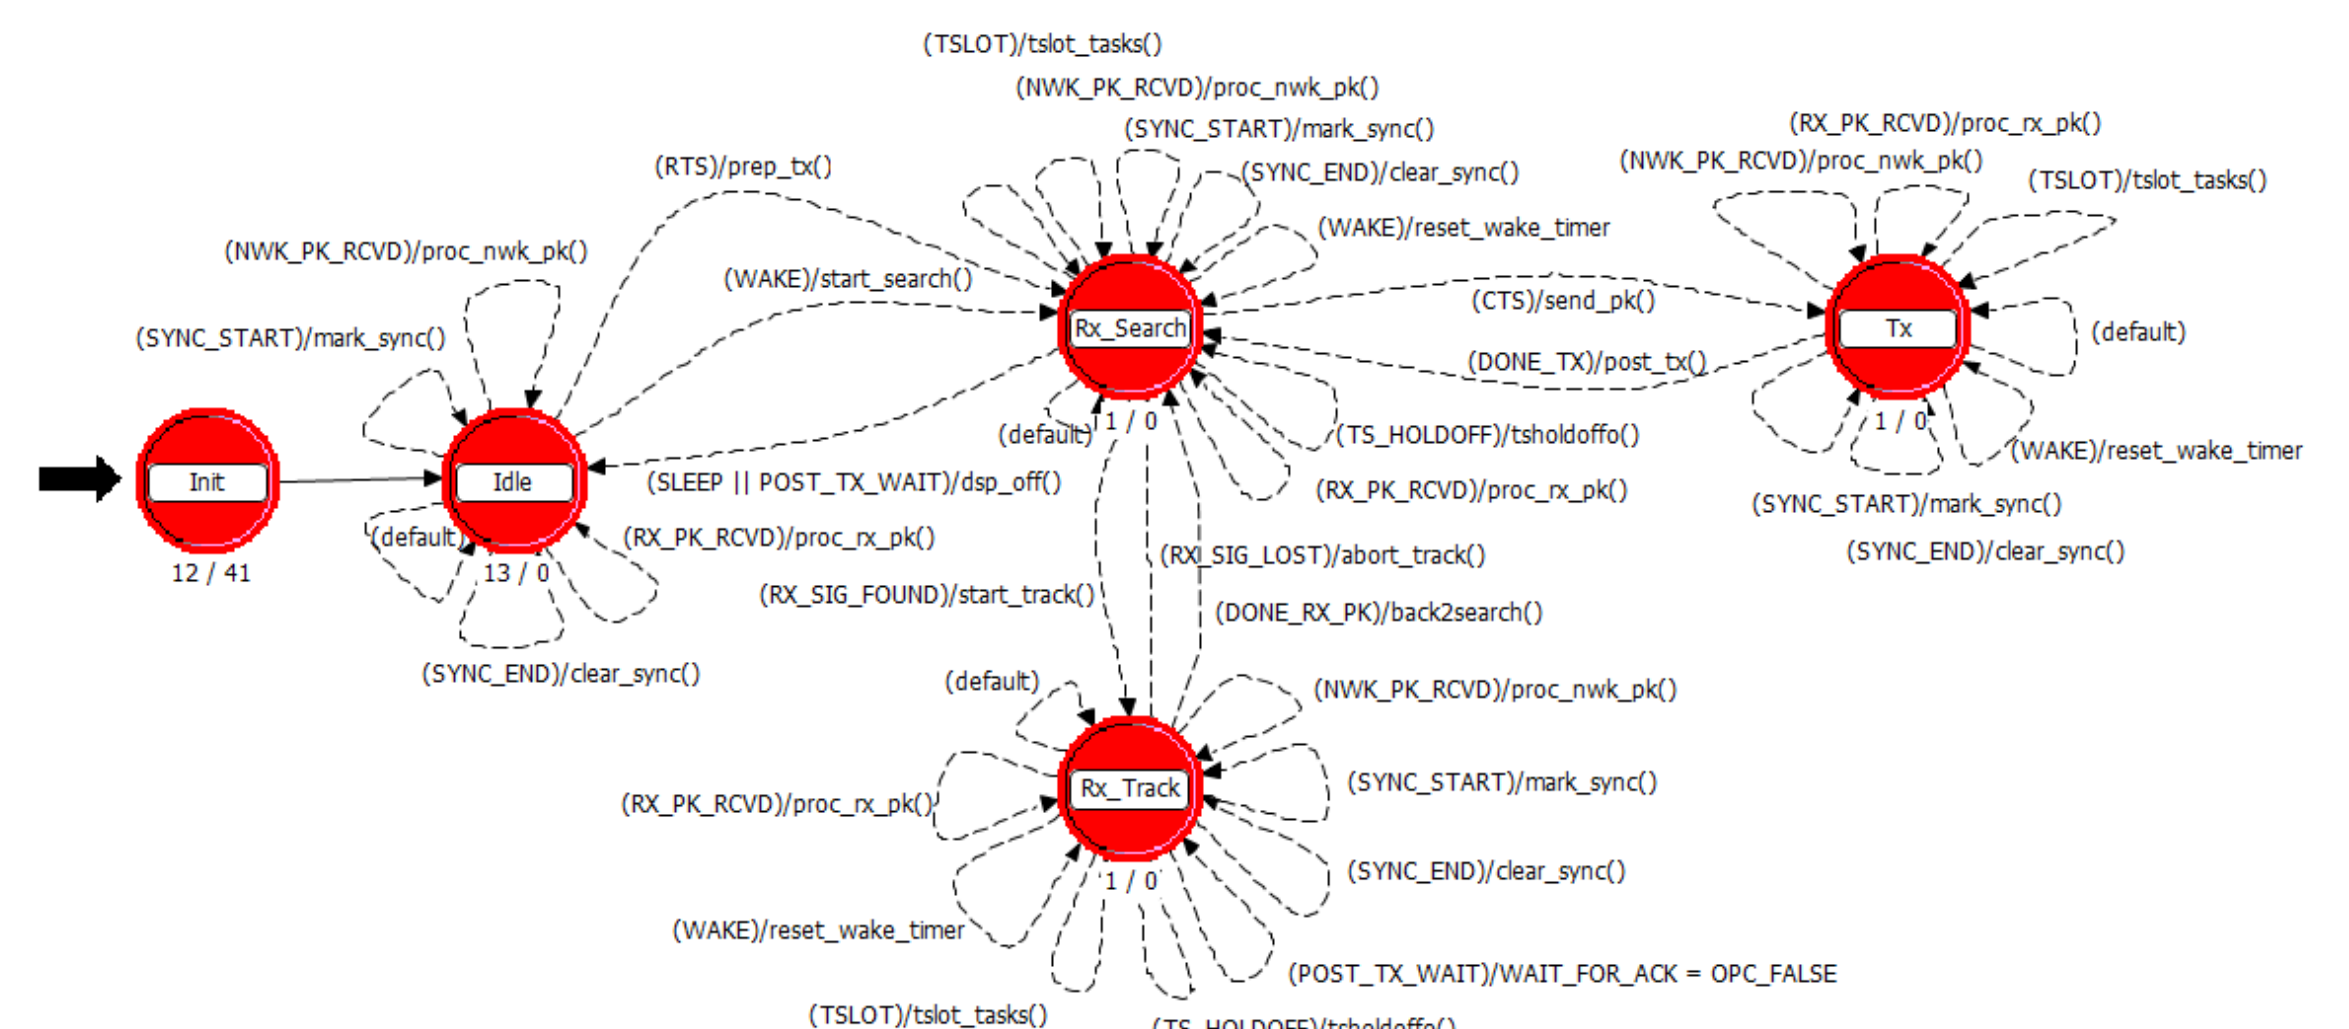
(TSLOT)/tslot_tasks()
(NWK_PK_RCVD)/proc_nwk_pk()
(SYNC_START)/mark_sync()
(SYNC_END)/clear_sync()
(RTS)/prep_tx()
(WAKE)/reset_wake_timer
(RX_PK_RCVD)/proc_rx_pk()
(NWK_PK_RCVD)/proc_nwk_pk()
(TSLOT)/tslot_tasks()
(NWK_PK_RCVD)/proc_nwk_pk()
(WAKE)/start_search()
(CTS)/send_pk()
(SYNC_START)/mark_sync()
Rx_Search
Tx
(default)
(DONE_TX)/post_tx()
(default)
1 / 0
(TS_HOLDOFF)/tsholdoffo()
1 / 0
(WAKE)/reset_wake_timer
Init
Idle
(SLEEP || POST_TX_WAIT)/dsp_off()
(RX_PK_RCVD)/proc_rx_pk()
(SYNC_START)/mark_sync()
(default)
(RX_PK_RCVD)/proc_rx_pk()
(SYNC_END)/clear_sync()
12 / 41
13 / 0
(RX_SIG_LOST)/abort_track()
(RX_SIG_FOUND)/start_track()
(DONE_RX_PK)/back2search()
(SYNC_END)/clear_sync()
(default)
(NWK_PK_RCVD)/proc_nwk_pk()
Rx_Track
(SYNC_START)/mark_sync()
(RX_PK_RCVD)/proc_rx_pk()
(SYNC_END)/clear_sync()
1 / 0
(WAKE)/reset_wake_timer
(POST_TX_WAIT)/WAIT_FOR_ACK = OPC_FALSE
(TSLOT)/tslot_tasks()
(TS_HOLDOFF)/tsholdoffo()